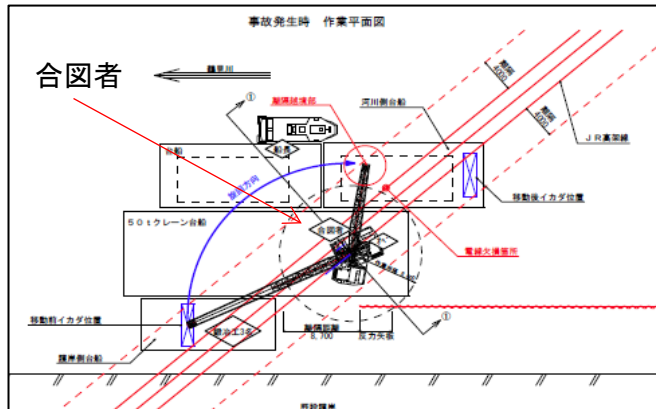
事故発生時　作業平面図

合図者

隅田川

①

接触部

河川側台船

離隔3000

離隔3000

ＪＲ高架線

台船

船長

旋回方向

移動後イカダ位置

５０ｔクレーン台船

合図者

電線欠損箇所

移動前イカダ位置

旋回13８

離隔距離
8,700

反力矢板

①

護岸側台船

既設護岸